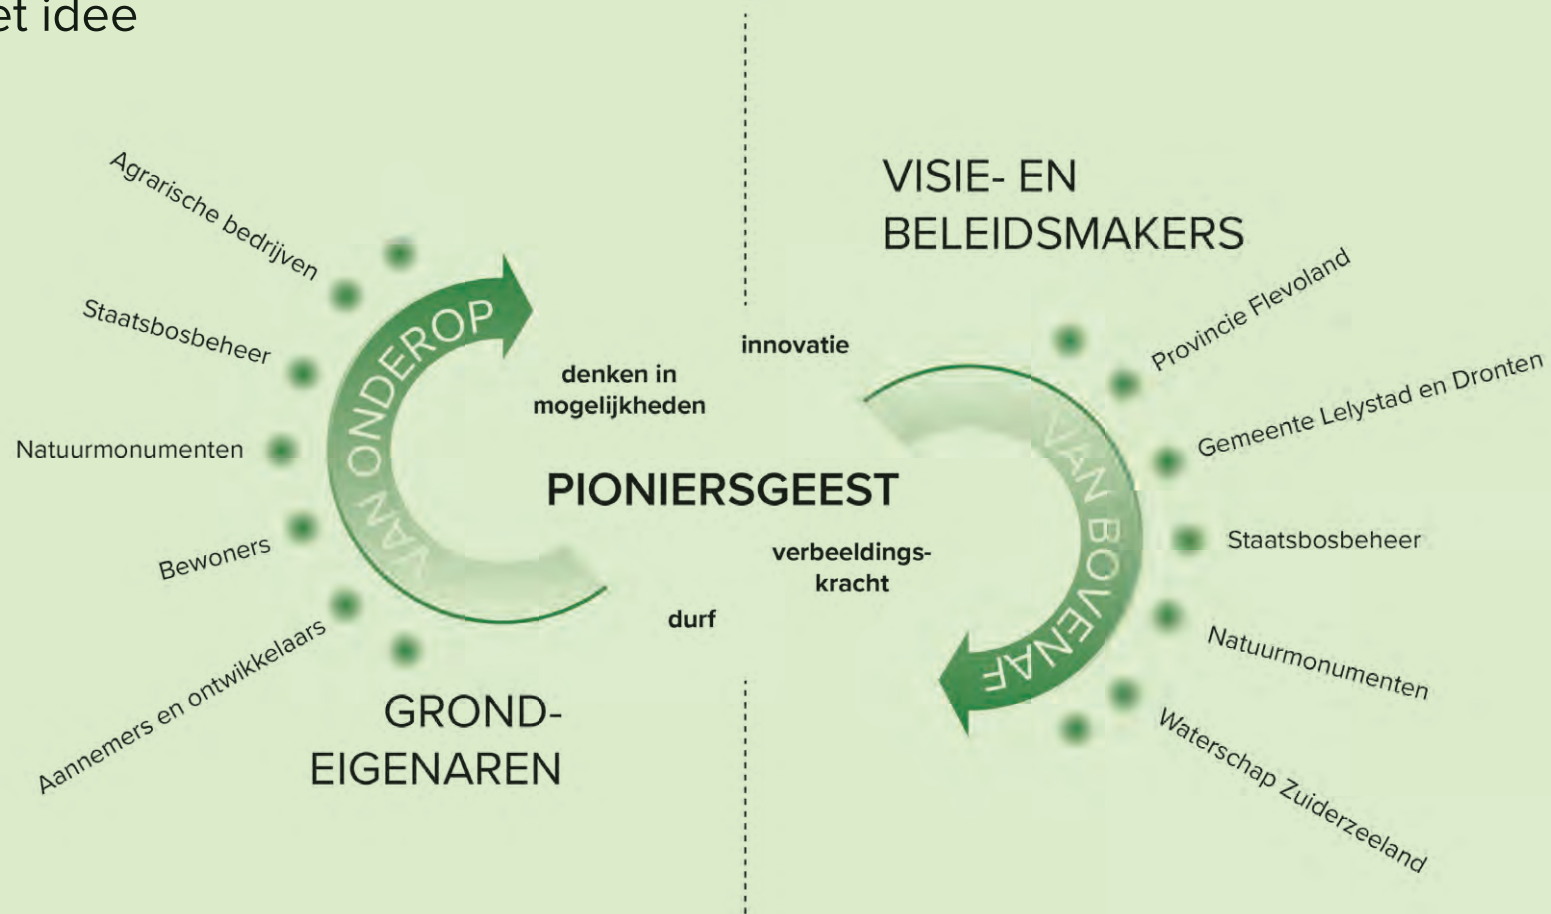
et idee

VISIE- EN BELEIDSMAKERS

Agrarische bedrijven

Staatsbosbeheer

Natuurmonumenten

Bewoners

Aannemers en ontwikkelaars

VAN ONDEROP

denken in mogelijkheden

innovatie

PIONIERSGEEST

verbeeldingskracht

durf

VAN BOVENAF

Provincie Flevoland

Gemeente Lelystad en Dronten

Staatsbosbeheer

Natuurmonumenten

Waterschap Zuiderzeeland

GRONDEIGENAREN